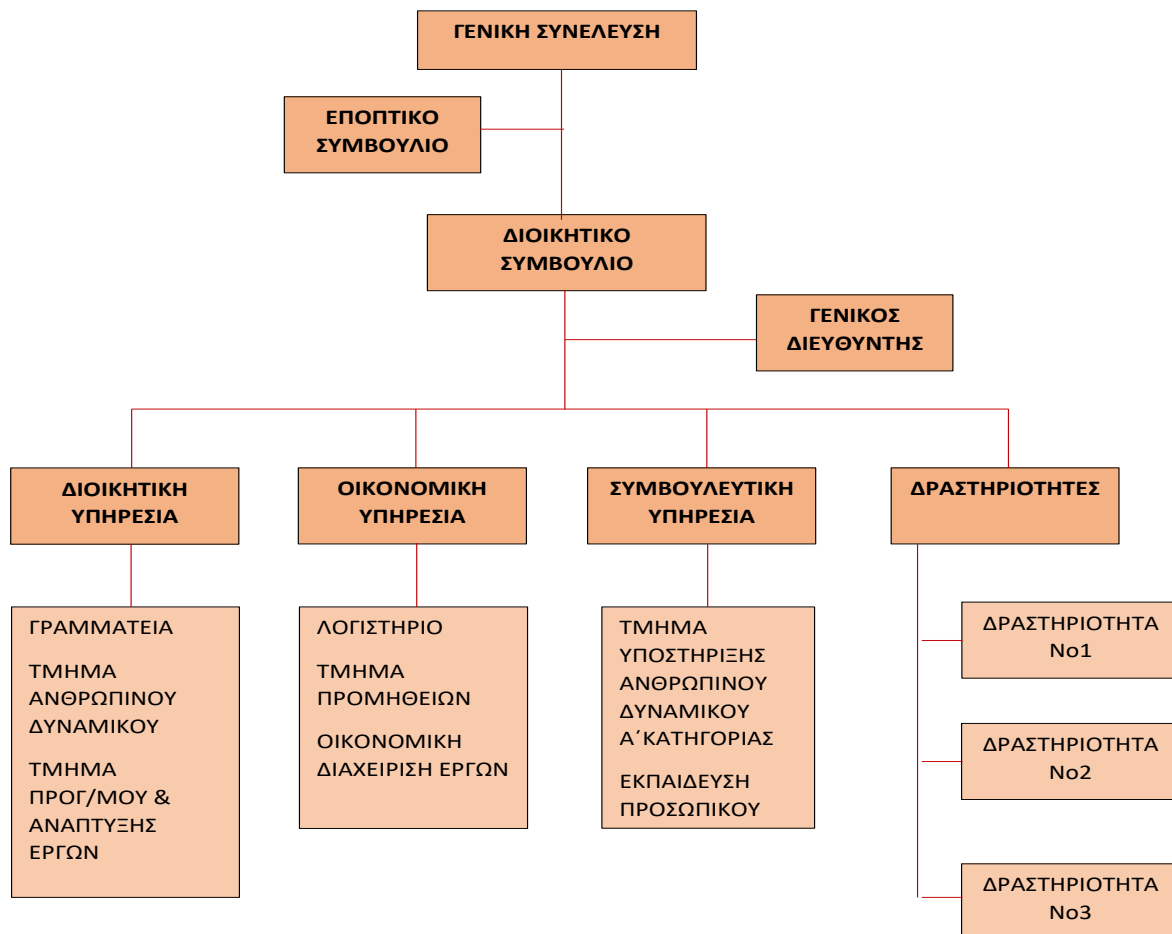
ΓΕΝΙΚΗ ΣΥΝΕΛΕΥΣΗ

ΕΠΟΠΤΙΚΟ ΣΥΜΒΟΥΛΙΟ

ΔΙΟΙΚΗΤΙΚΟ ΣΥΜΒΟΥΛΙΟ

ΓΕΝΙΚΟΣ ΔΙΕΥΘΥΝΤΗΣ

ΔΙΟΙΚΗΤΙΚΗ ΥΠΗΡΕΣΙΑ

ΟΙΚΟΝΟΜΙΚΗ ΥΠΗΡΕΣΙΑ

ΣΥΜΒΟΥΛΕΥΤΙΚΗ ΥΠΗΡΕΣΙΑ

ΔΡΑΣΤΗΡΙΟΤΗΤΕΣ

ΓΡΑΜΜΑΤΕΙΑ

ΤΜΗΜΑ ΑΝΘΡΩΠΙΝΟΥ ΔΥΝΑΜΙΚΟΥ

ΤΜΗΜΑ ΠΡΟΓ/ΜΟΥ & ΑΝΑΠΤΥΞΗΣ ΕΡΓΩΝ

ΛΟΓΙΣΤΗΡΙΟ

ΤΜΗΜΑ ΠΡΟΜΗΘΕΙΩΝ

ΟΙΚΟΝΟΜΙΚΗ ΔΙΑΧΕΙΡΙΣΗ ΕΡΓΩΝ

ΤΜΗΜΑ ΥΠΟΣΤΗΡΙΞΗΣ ΑΝΘΡΩΠΙΝΟΥ ΔΥΝΑΜΙΚΟΥ Α΄ΚΑΤΗΓΟΡΙΑΣ

ΕΚΠΑΙΔΕΥΣΗ ΠΡΟΣΩΠΙΚΟΥ

ΔΡΑΣΤΗΡΙΟΤΗΤΑ Νο1

ΔΡΑΣΤΗΡΙΟΤΗΤΑ Νο2

ΔΡΑΣΤΗΡΙΟΤΗΤΑ Νο3